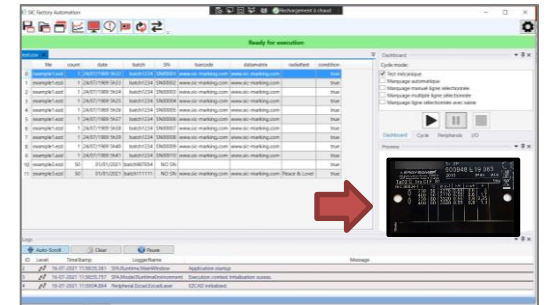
SIC Factory Automation

Rechargement à chaud

Ready for execution

| | file | count | date | batch | SN | barcode | datamatrix | radiotext | condition |
|---|---|---|---|---|---|---|---|---|---|
| 0 | example1.xml | 1 | 24/07/1989 | batch1234 | SN0001 | www.sic-marking.com | www.sic-marking.com | | true |
| 1 | example1.xml | 1 | 24/07/1989 | batch1234 | SN0002 | www.sic-marking.com | www.sic-marking.com | | true |
| 2 | example1.xml | 1 | 24/07/1989 | batch1234 | SN0003 | www.sic-marking.com | www.sic-marking.com | | true |
| 3 | example1.xml | 1 | 24/07/1989 | batch1234 | SN0004 | www.sic-marking.com | www.sic-marking.com | | true |
| 4 | example1.xml | 1 | 24/07/1989 | batch1234 | SN0005 | www.sic-marking.com | www.sic-marking.com | | true |
| 5 | example1.xml | 1 | 24/07/1989 | batch1234 | SN0006 | www.sic-marking.com | www.sic-marking.com | | true |
| 6 | example1.xml | 1 | 24/07/1989 | batch1234 | SN0007 | www.sic-marking.com | www.sic-marking.com | | true |
| 7 | example1.xml | 1 | 24/07/1989 | batch1234 | SN0008 | www.sic-marking.com | www.sic-marking.com | | true |
| 8 | example1.xml | 1 | 24/07/1989 | batch1234 | SN0009 | www.sic-marking.com | www.sic-marking.com | | true |
| 9 | example1.xml | 1 | 24/07/1989 | batch1234 | SN0010 | www.sic-marking.com | www.sic-marking.com | | true |
| 10 | example2.xml | 50 | 01/01/2021 | batch987654 | NO SN | | | | true |
| 11 | example3.xml | 50 | 01/01/2021 | batch111111 | NO SN | www.sic-marking.com | www.sic-marking.com | Peace & Love! | true |

Dashboard

Cycle mode:
Test mécanique
Marquage automatique
Marquage manuel ligne sélectionnée
Marquage multiple ligne sélectionnée
Marquage ligne sélectionnée avec saisie

Dashboard Cycle Peripherals I/O

Preview

000048 L19 003

Logs

Auto-Scroll Clear Pause

| ID | Level | TimeStamp | LoggerName | Message |
|---|---|---|---|---|
| 1 | | 16-07-2021 11:50:35.351 | SFA.Runtime.MainWindow | Application startup |
| 2 | | 16-07-2021 11:50:35.757 | SFA.Module.RuntimeEnvironment | Execution context initialization succeed. |
| 3 | | 16-07-2021 11:50:04.834 | Peripheral.Ezcad.EzcadLaser | EZCAD initialized. |